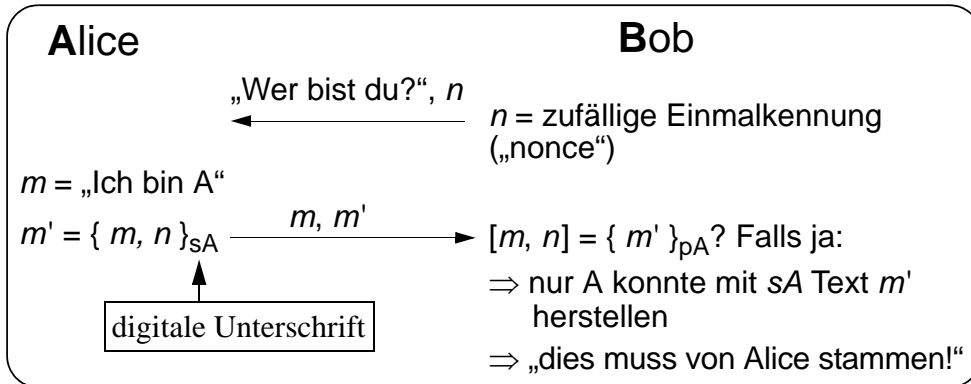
Alice

Bob

„Wer bist du?“, $n$

$n$ = zufällige Einmalkennung („nonce“)

$m$ = „Ich bin A“

$m' = \{ m, n \}_{sA}$

$m$, $m'$

$[m, n] = \{ m' \}_{pA}$? Falls ja:

$\Rightarrow$ nur A konnte mit $sA$ Text $m'$ herstellen

$\Rightarrow$ „dies muss von Alice stammen!“

digitale Unterschrift